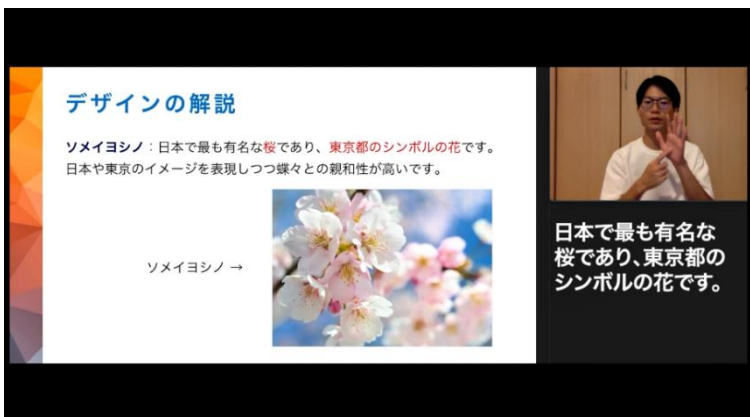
デザインの解説

ソメイヨシノ：日本で最も有名な桜であり、東京都のシンボルの花です。日本や東京のイメージを表現しつつ蝶々との親和性が高いです。

ソメイヨシノ →

日本で最も有名な桜であり、東京都のシンボルの花です。